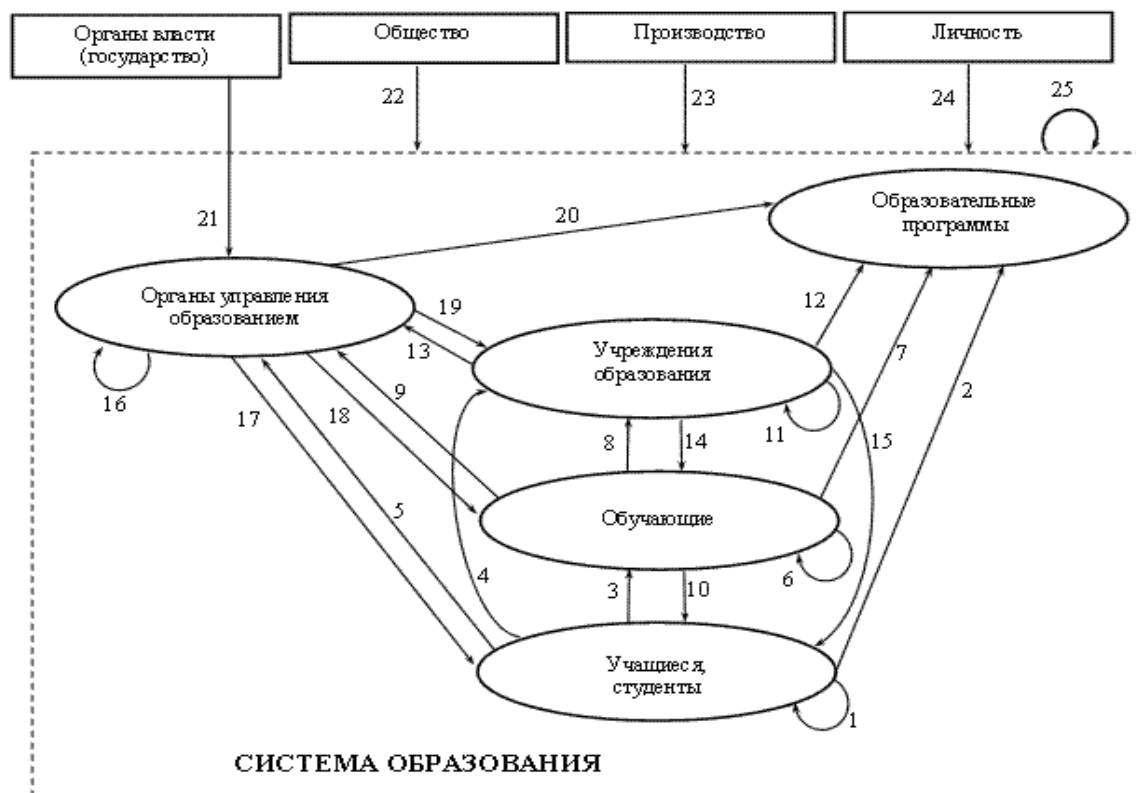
Органы власти (государство)

Общество

Производство

Личность

22

23

24

25

21

20

Образовательные программы

Органы управления образованием

19

12

13

Учреждения образования

7

16

9

17

18

11

2

8

14

15

Обучающие

5

4

3

10

6

Учащиеся, студенты

1

СИСТЕМА ОБРАЗОВАНИЯ